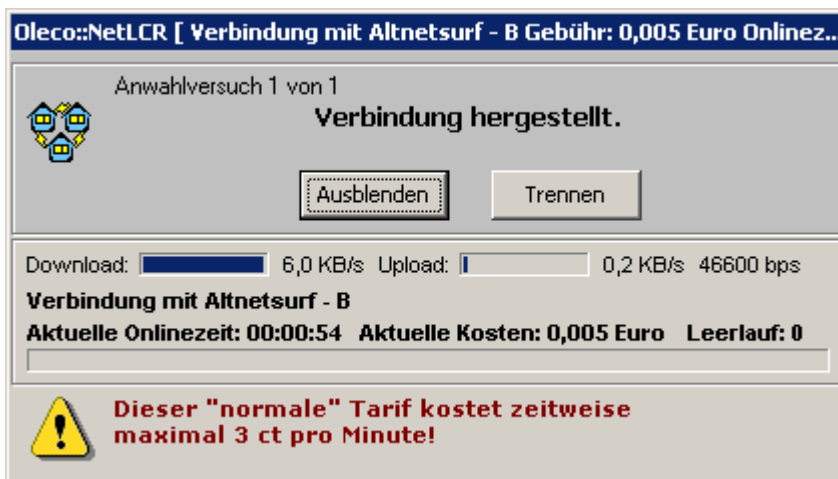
Oleco::NetLCR [ Verbindung mit Altnetsurf - B Gebühr: 0,005 Euro Onlinez...

Anwahlversuch 1 von 1

Verbindung hergestellt.

Ausblenden

Trennen

Download: 6,0 KB/s Upload: 0,2 KB/s 46600 bps

Verbindung mit Altnetsurf - B

Aktuelle Onlinezeit: 00:00:54 Aktuelle Kosten: 0,005 Euro Leerlauf: 0

Dieser "normale" Tarif kostet zeitweise maximal 3 ct pro Minute!